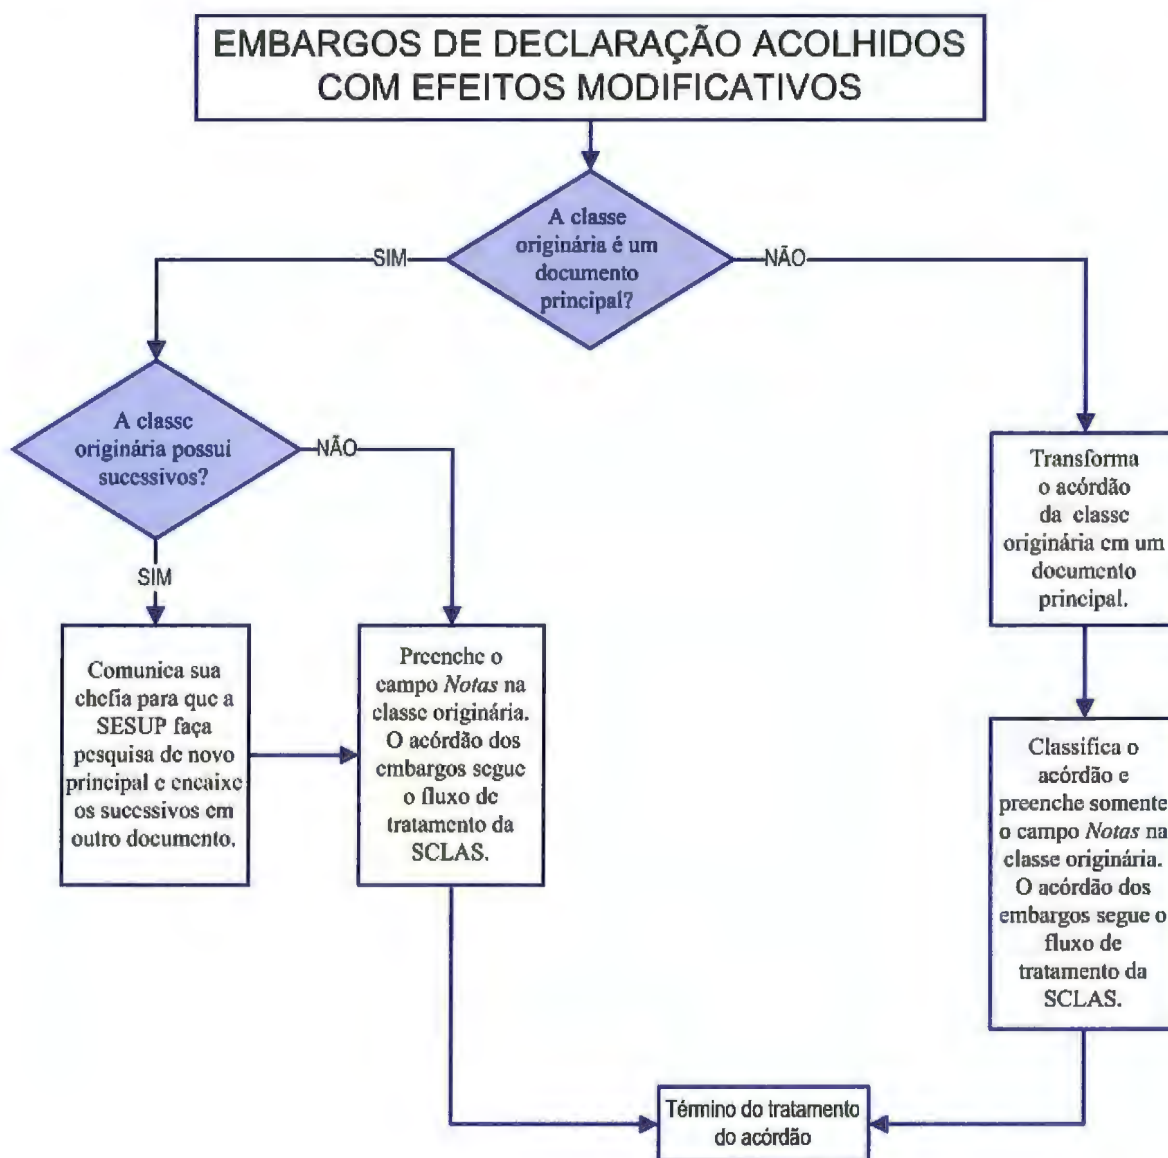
EMBARGOS DE DECLARAÇÃO ACOLHIDOS COM EFEITOS MODIFICATIVOS

A classe originária é um documento principal?

SIM

NÃO

A classe originária possui sucessivos?

NÃO

SIM

Comunica sua chefia para que a SESUP faça pesquisa de novo principal e encaixe os sucessivos em outro documento.

Preenche o campo *Notas* na classe originária. O acórdão dos embargos segue o fluxo de tratamento da SCLAS.

Transforma o acórdão da classe originária em um documento principal.

Classifica o acórdão e preenche somente o campo *Notas* na classe originária. O acórdão dos embargos segue o fluxo de tratamento da SCLAS.

Término do tratamento do acórdão